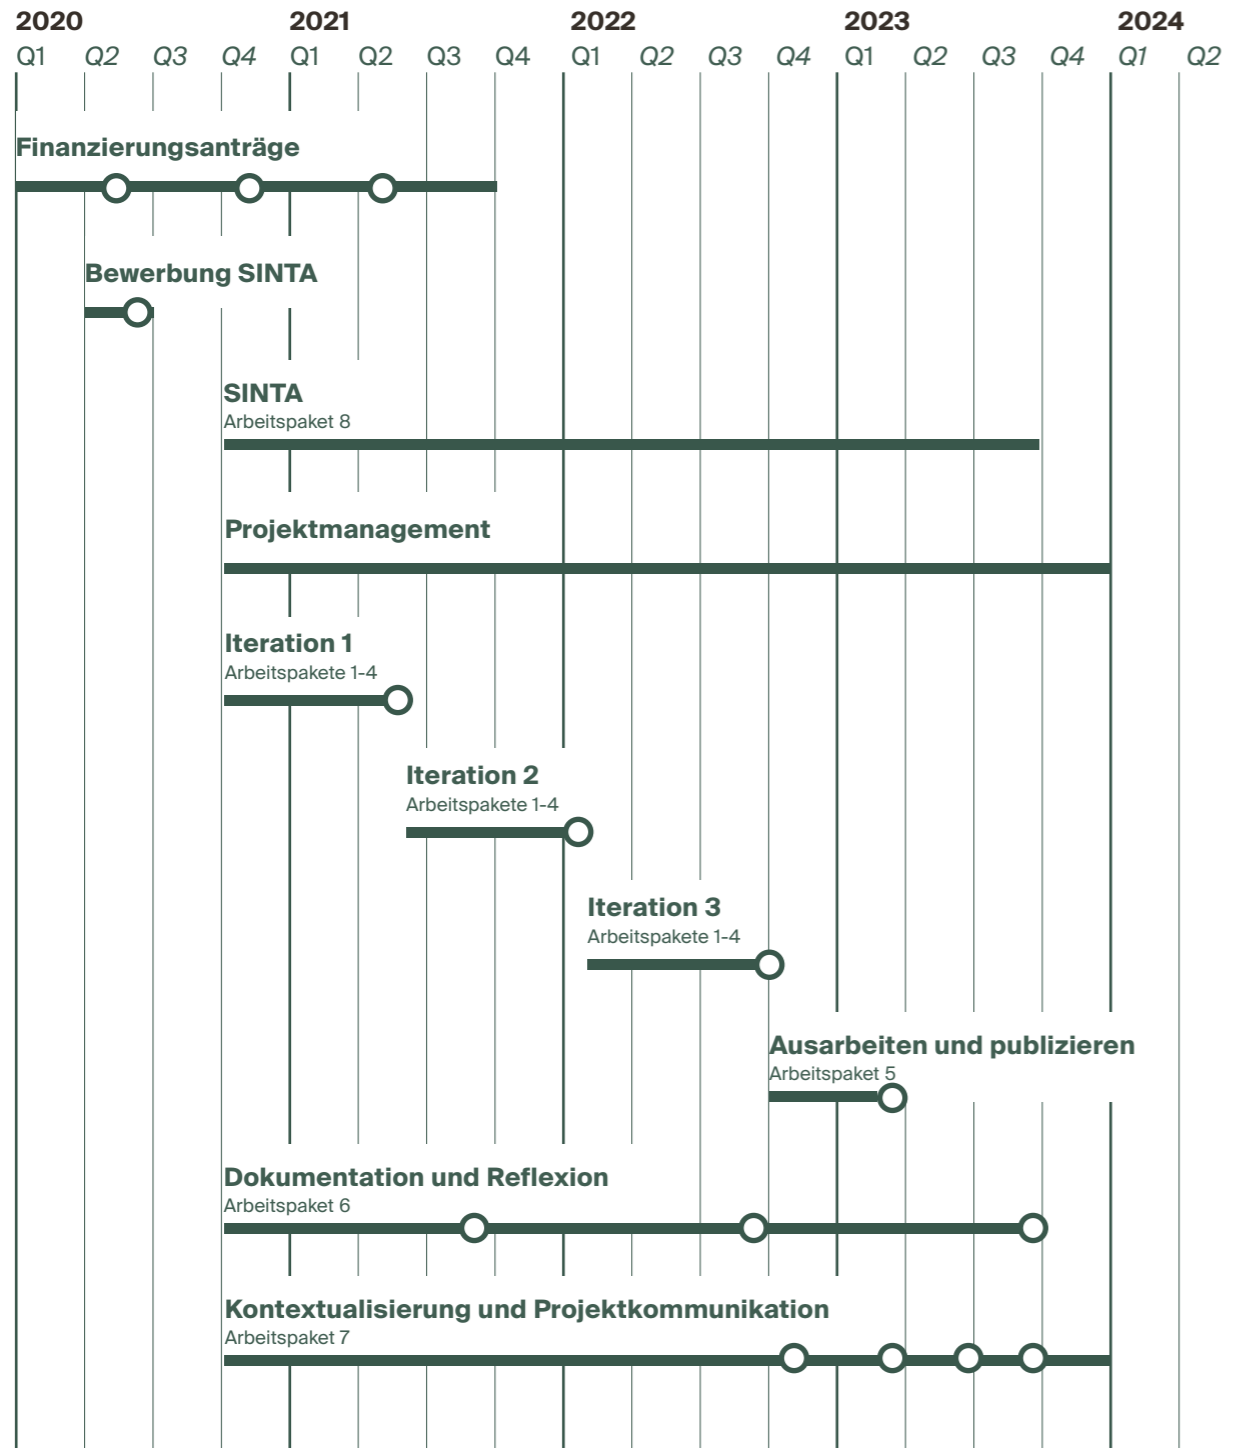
2020 2021 2022 2023 2024

Q1 Q2 Q3 Q4 Q1 Q2 Q3 Q4 Q1 Q2 Q3 Q4 Q1 Q2 Q3 Q4 Q1 Q2

Finanzierungsanträge

Bewerbung SINTA

SINTA
Arbeitspaket 8

Projektmanagement

Iteration 1
Arbeitspakete 1-4

Iteration 2
Arbeitspakete 1-4

Iteration 3
Arbeitspakete 1-4

Ausarbeiten und publizieren
Arbeitspaket 5

Dokumentation und Reflexion
Arbeitspaket 6

Kontextualisierung und Projektkommunikation
Arbeitspaket 7